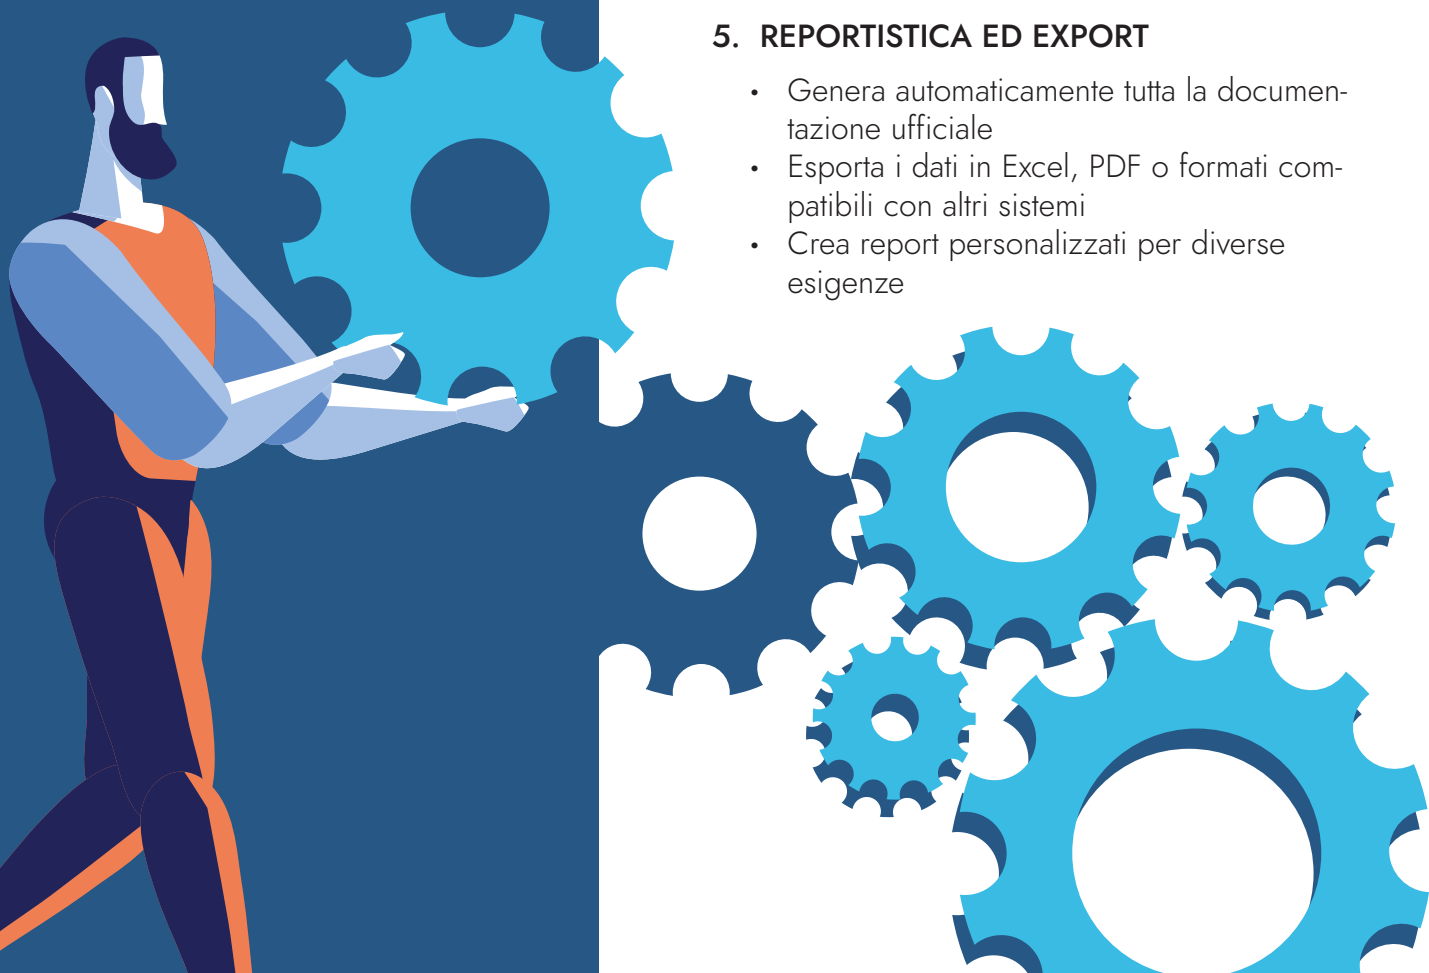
5. REPORTISTICA ED EXPORT

- Genera automaticamente tutta la documentazione ufficiale
- Esporta i dati in Excel, PDF o formati compatibili con altri sistemi
- Crea report personalizzati per diverse esigenze